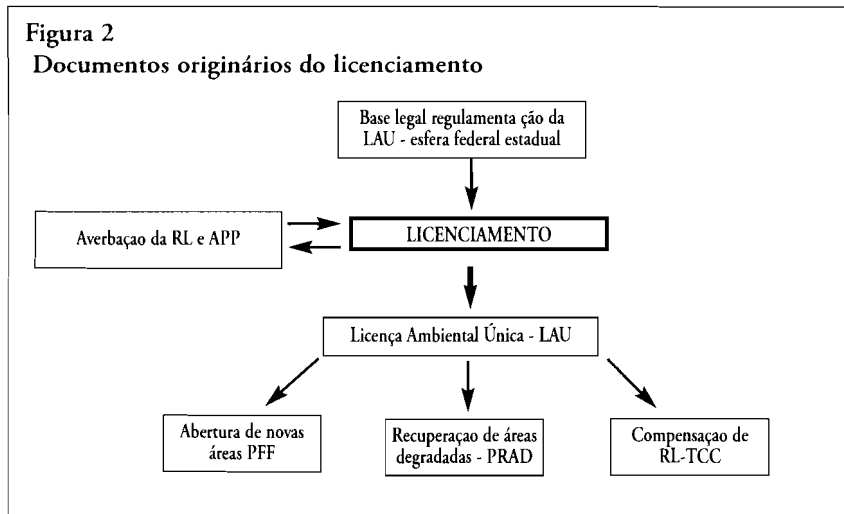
Figura 2
Documentos originários do licenciamento

Base legal regulamenta ção da LAU - esfera federal estadual

Averbaçao da RL e APP

LICENCIAMENTO

Licença Ambiental Única - LAU

Abertura de novas áreas PFF

Recuperaçao de áreas degradadas - PRAD

Compensaçao de RL-TCC